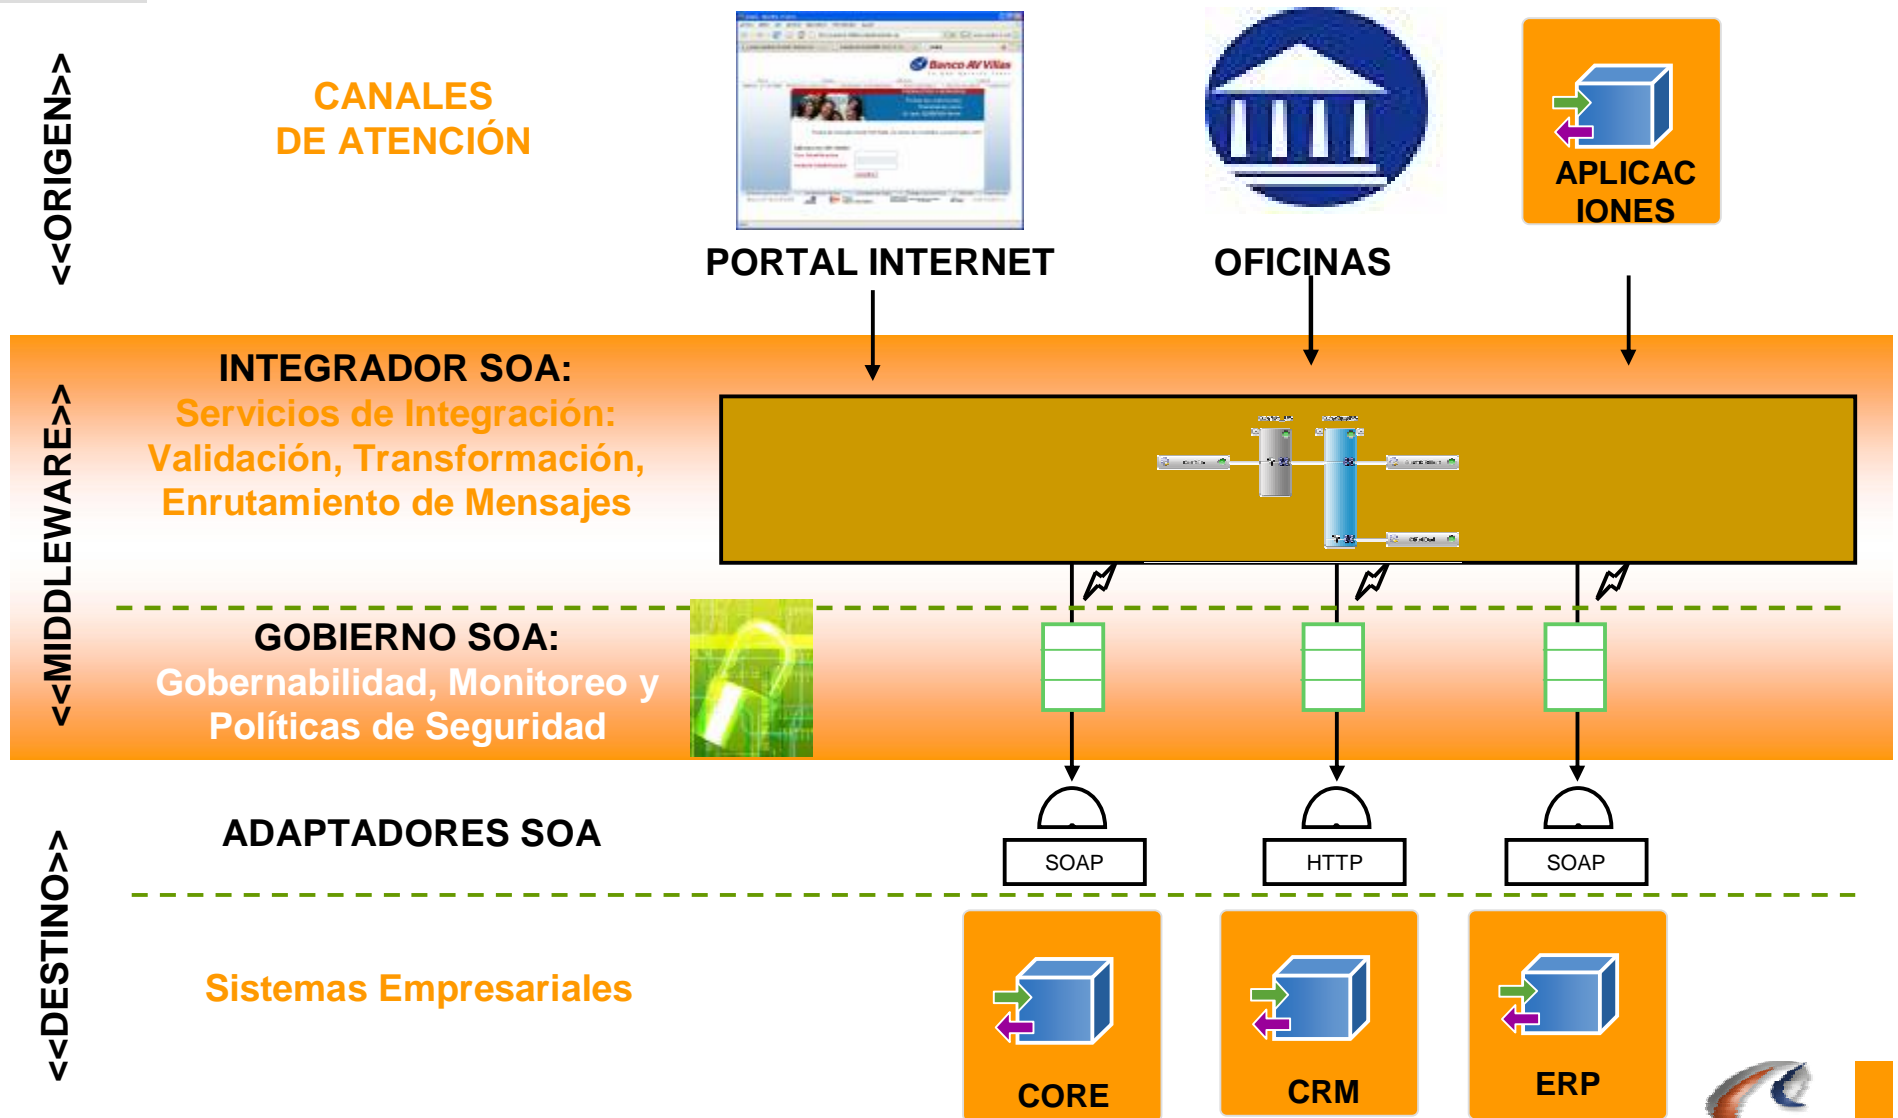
<<ORIGEN>>

CANALES DE ATENCIÓN

Banco AV Villas

PORTAL INTERNET

OFICINAS

APLICACIONES

<<MIDDLEWARE>>

INTEGRADOR SOA:
Servicios de Integración:
Validación, Transformación,
Enrutamiento de Mensajes

GOBIERNO SOA:
Gobernabilidad, Monitoreo y
Políticas de Seguridad

<<DESTINO>>

ADAPTADORES SOA

SOAP

HTTP

SOAP

Sistemas Empresariales

CORE

CRM

ERP